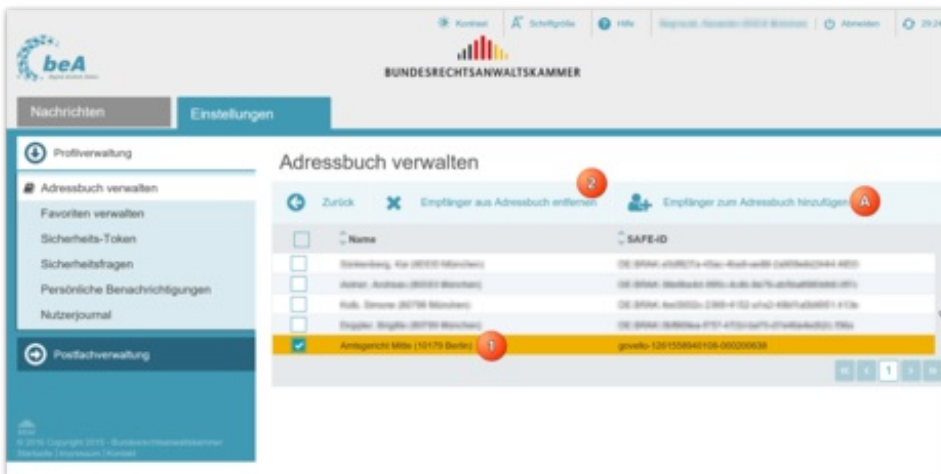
Kontrast | Schriftgröße | Hilfe | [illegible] | Abmelden | 29:2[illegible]

beA

BUNDESRECHTSANWALTSKAMMER

Nachrichten | Einstellungen

Profilverwaltung

Adressbuch verwalten
Favoriten verwalten
Sicherheits-Token
Sicherheitsfragen
Persönliche Benachrichtigungen
Nutzerjournal

Postfachverwaltung

© 2016 Copyright 2015 - Bundesrechtsanwaltskammer
Startseite | Impressum | Kontakt

Adressbuch verwalten

Zurück | Empfänger aus Adressbuch entfernen 2 | Empfänger zum Adressbuch hinzufügen A

| | Name | SAFE-ID |
|---|---|---|
| | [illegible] | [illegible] |
| | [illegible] | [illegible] |
| | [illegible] | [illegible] |
| | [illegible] | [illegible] |
| ✔ | Amtsgericht Mitte (10179 Berlin) 1 | govello-1261558940106-000200638 |

1